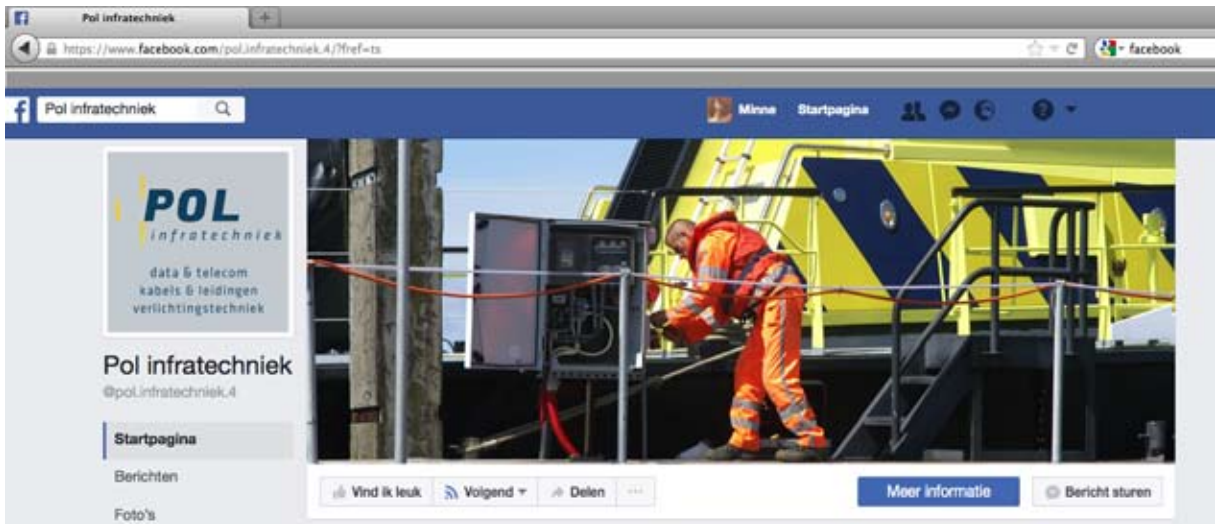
Pol infratechniek
https://www.facebook.com/pol.infratechniek.4/?fref=ts
facebook
Pol infratechniek
Minna Startpagina
POL
infratechniek
data & telecom
kabels & leidingen
verlichtingstechniek
Pol infratechniek
@pol.infratechniek.4
Startpagina
Berichten
Foto's
Vind ik leuk
Volgend
Delen
···
Meer informatie
Bericht sturen